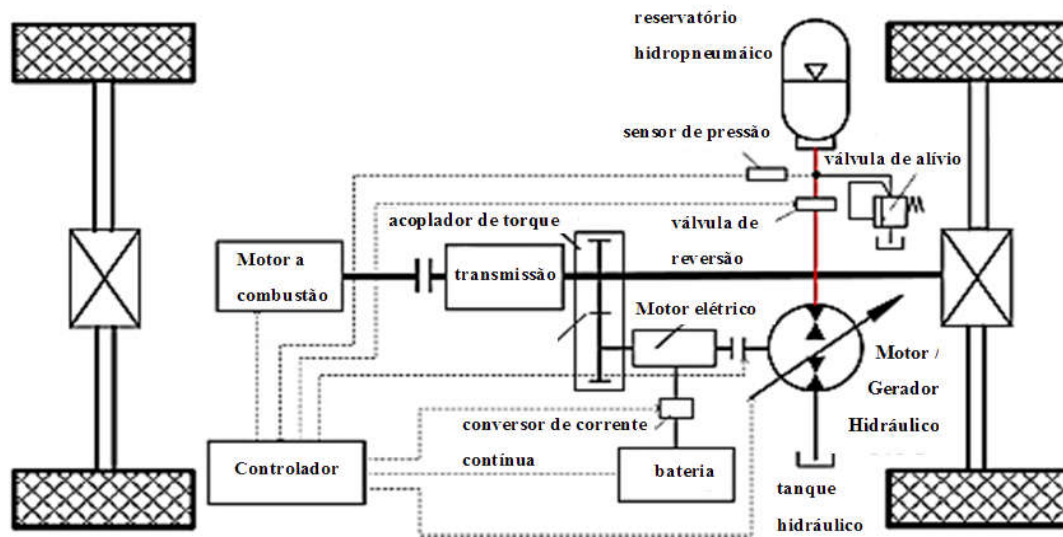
reservatório hidropneumáico

sensor de pressão

válvula de alívio

acoplador de torque

válvula de reversão

Motor a combustão

transmissão

Motor elétrico

Motor / Gerador Hidráulico

conversor de corrente contínua

Controlador

bateria

tanque hidráulico